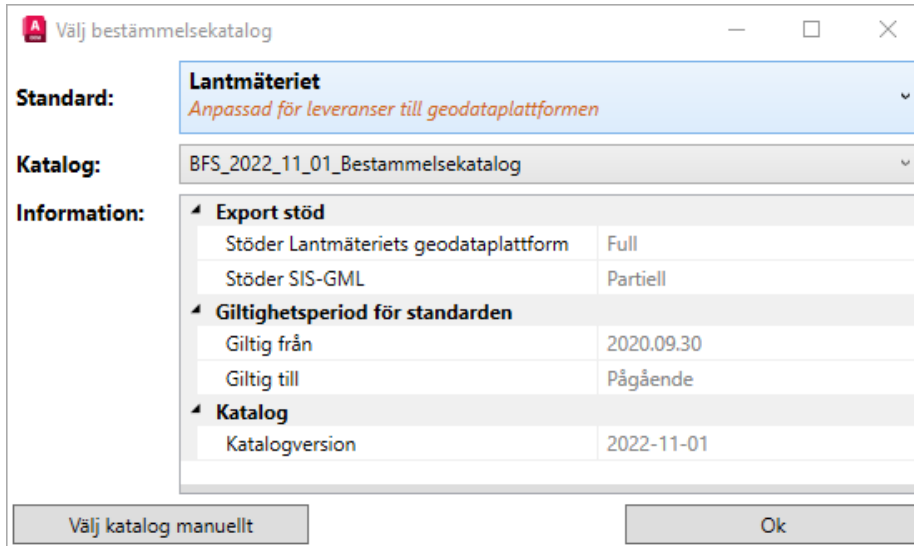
Välj bestämmelsekatalog

Standard:
Lantmäteriet
Anpassad för leveranser till geodataplattformen

Katalog:
BFS_2022_11_01_Bestammelsekatalog

Information:

| Export stöd | |
|---|---|
| Stöder Lantmäteriets geodataplattform | Full |
| Stöder SIS-GML | Partiell |
| **Giltighetsperiod för standarden** | |
| Giltig från | 2020.09.30 |
| Giltig till | Pågående |
| **Katalog** | |
| Katalogversion | 2022-11-01 |

Välj katalog manuellt

Ok